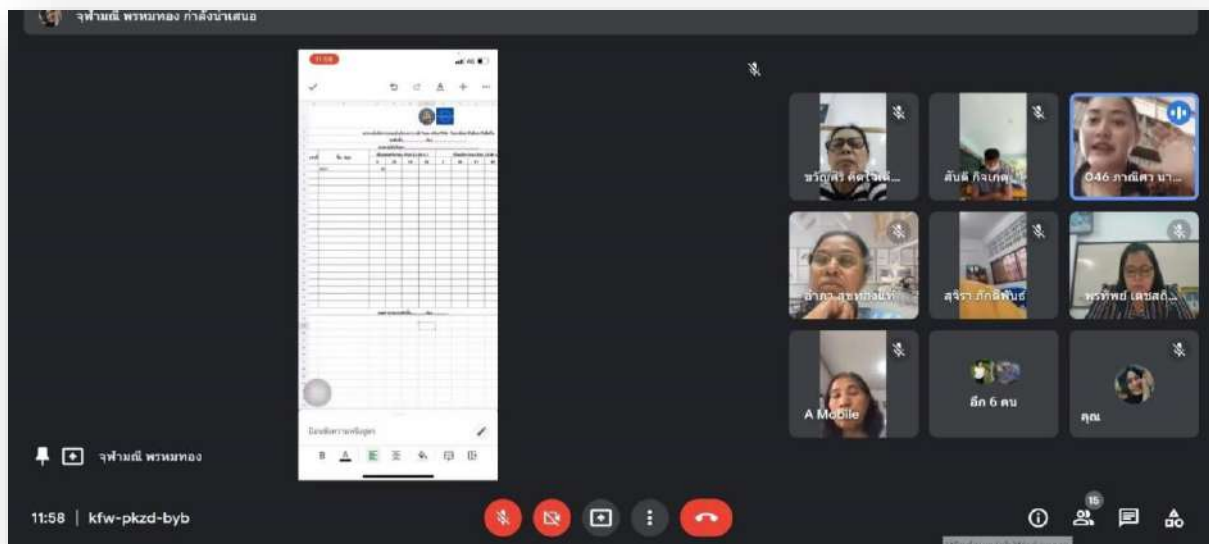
จุฬามณี พรหมทอง กำลังนำเสนอ

11:58

ป้อนข้อความหรือสูตร

B A

ขวัญศิริ คัดโนลิ...

สันติ กิจเกตุ...

046 ภาณิศา นา...

อำภา สุขทองแท้

สุจิรา ภักดีพันธ์

พรทิพย์ เดชสด...

A Mobile

อีก 6 คน

คุณ

จุฬามณี พรหมทอง

11:58 | kfw-pkzd-byb

15